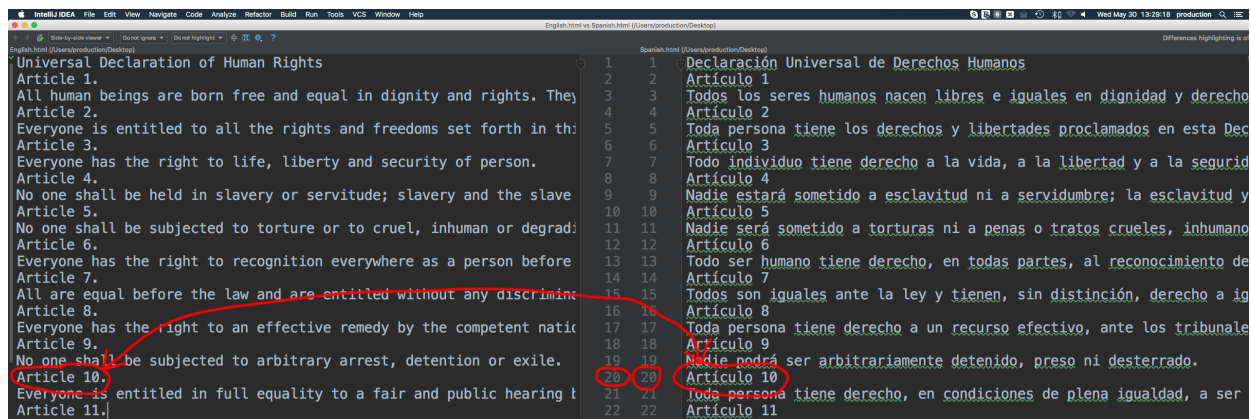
IntelliJ IDEA File Edit View Navigate Code Analyze Refactor Build Run Tools VCS Window Help
Wed May 30 13:29:18 production
English.html vs Spanish.html (/Users/production/Desktop)
Side-by-side viewer Do not ignore Do not highlight ? Differences highlighting is of
English.html (/Users/production/Desktop)
Spanish.html (/Users/production/Desktop)

Universal Declaration of Human Rights
Article 1.
All human beings are born free and equal in dignity and rights. They
Article 2.
Everyone is entitled to all the rights and freedoms set forth in thi
Article 3.
Everyone has the right to life, liberty and security of person.
Article 4.
No one shall be held in slavery or servitude; slavery and the slave
Article 5.
No one shall be subjected to torture or to cruel, inhuman or degradi
Article 6.
Everyone has the right to recognition everywhere as a person before
Article 7.
All are equal before the law and are entitled without any discrimina
Article 8.
Everyone has the right to an effective remedy by the competent natic
Article 9.
No one shall be subjected to arbitrary arrest, detention or exile.
Article 10.
Everyone is entitled in full equality to a fair and public hearing b
Article 11.

1 1 Declaración Universal de Derechos Humanos
2 2 Artículo 1
3 3 Todos los seres humanos nacen libres e iguales en dignidad y derecho
4 4 Artículo 2
5 5 Toda persona tiene los derechos y libertades proclamados en esta Dec
6 6 Artículo 3
7 7 Todo individuo tiene derecho a la vida, a la libertad y a la segurid
8 8 Artículo 4
9 9 Nadie estará sometido a esclavitud ni a servidumbre; la esclavitud y
10 10 Artículo 5
11 11 Nadie será sometido a torturas ni a penas o tratos crueles, inhumano
12 12 Artículo 6
13 13 Todo ser humano tiene derecho, en todas partes, al reconocimiento de
14 14 Artículo 7
15 15 Todos son iguales ante la ley y tienen, sin distinción, derecho a ig
16 16 Artículo 8
17 17 Toda persona tiene derecho a un recurso efectivo, ante los tribunale
18 18 Artículo 9
19 19 Nadie podrá ser arbitrariamente detenido, preso ni desterrado.
20 20 Artículo 10
21 21 Toda persona tiene derecho, en condiciones de plena igualdad, a ser
22 22 Artículo 11